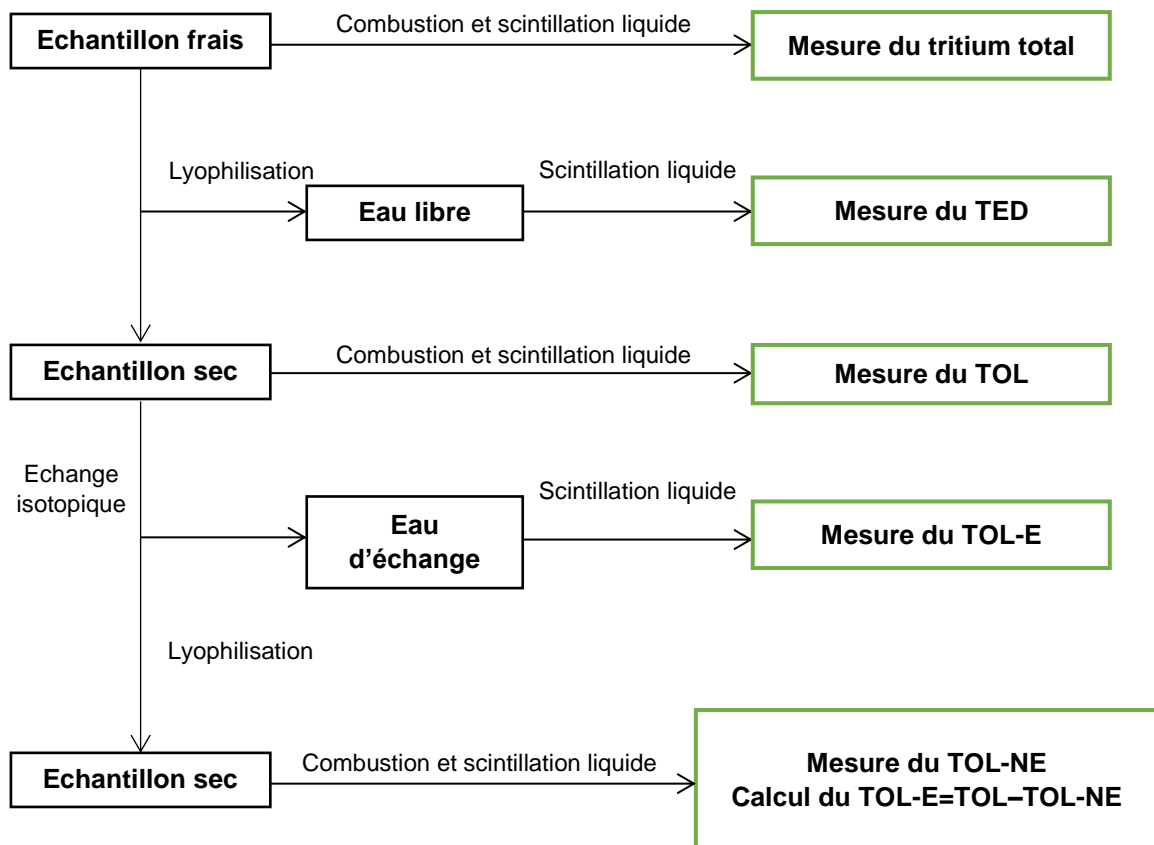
Echantillon frais

Combustion et scintillation liquide

Mesure du tritium total

Lyophilisation

Eau libre

Scintillation liquide

Mesure du TED

Echantillon sec

Combustion et scintillation liquide

Mesure du TOL

Echange isotopique

Eau d'échange

Scintillation liquide

Mesure du TOL-E

Lyophilisation

Echantillon sec

Combustion et scintillation liquide

Mesure du TOL-NE
Calcul du TOL-E=TOL–TOL-NE